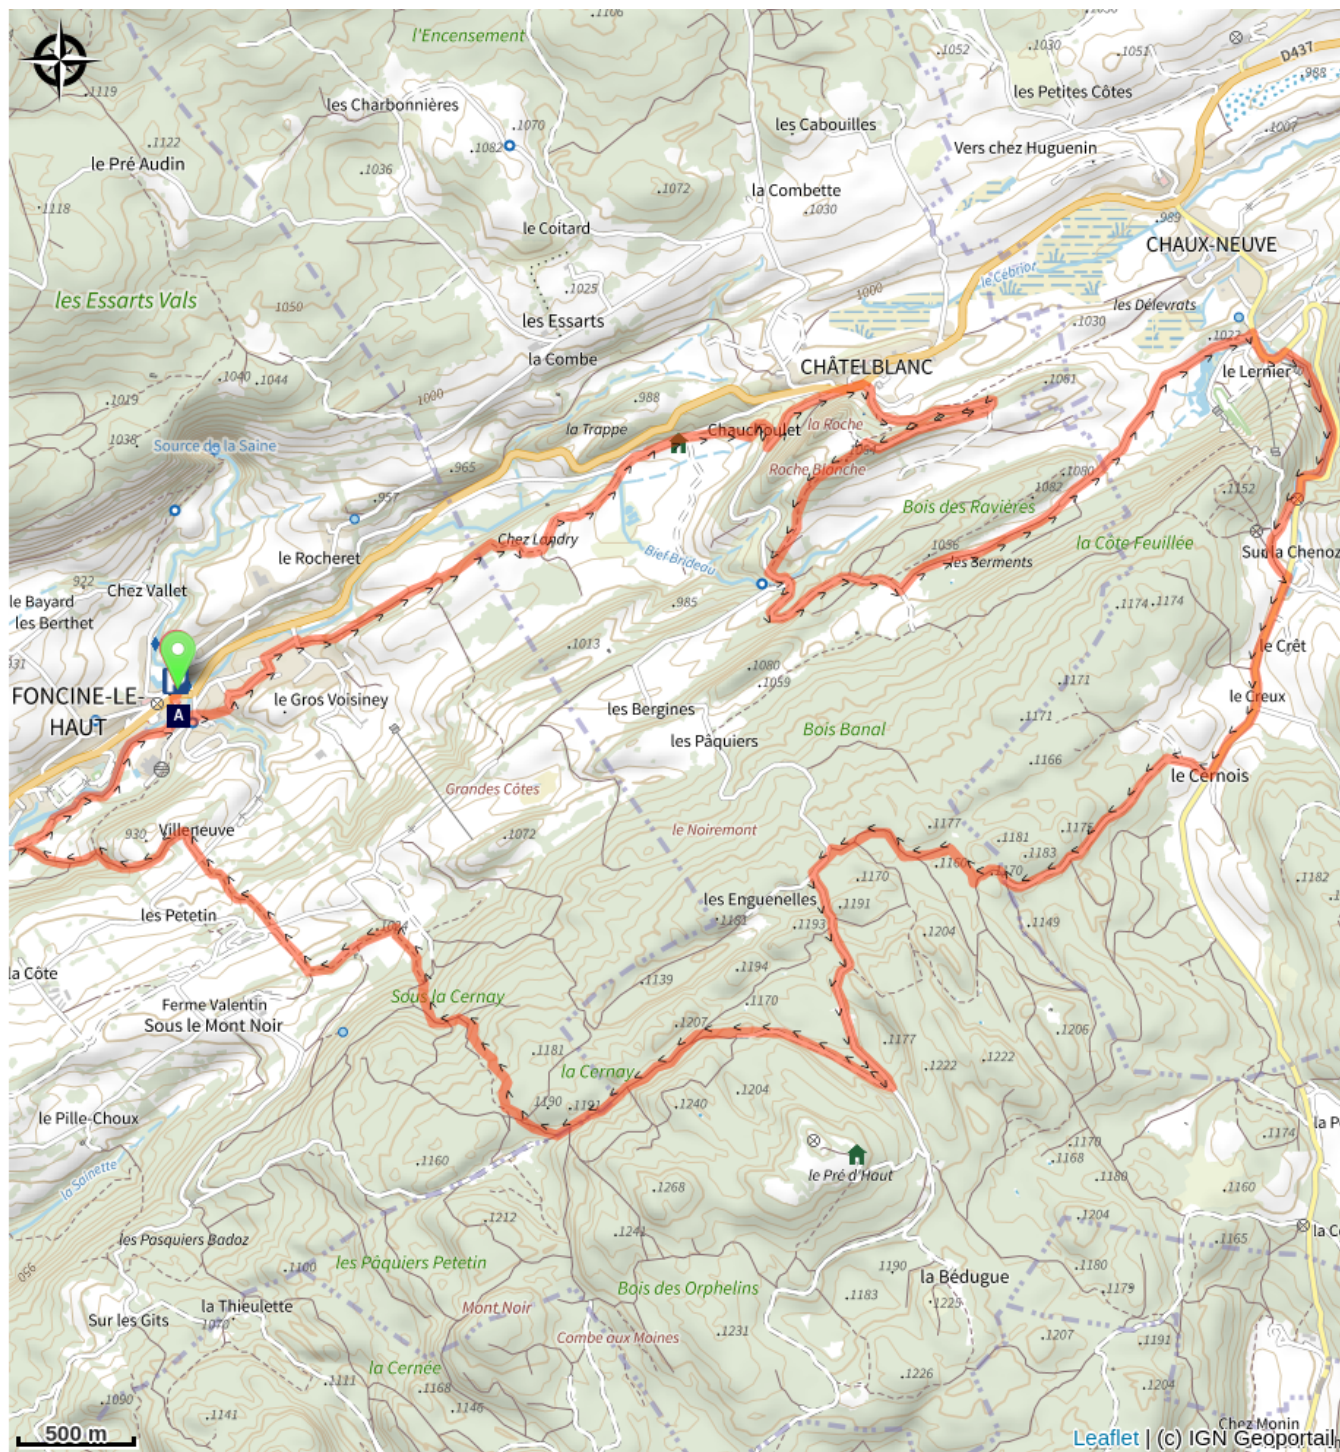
l'Encensement
les Charbonnières
le Pré Audin
les Essarts Vals
les Caboulles
les Petites Côtes
Vers chez Huguenin
la Combette
le Coitard
les Essarts
la Combe
CHAUX-NEUVE
les Délevrats
CHÂTELBLANC
le Lernier
la Trappe
Chauchoulet
la Roche
Roche Blanche
Source de la Saine
Bois des Ravières
la Côte Feuillée
Chez Landry
les Serments
Sur la Chenoz
le Rocheret
Chez Vallet
le Bayard
les Berthet
Bief Brideau
le Crêt
FONCINE-LE-HAUT
A
le Gros Voisiney
le Creux
les Bergines
les Pâquiers
Bois Banal
le Cernois
Grandes Côtes
Villeneuve
le Noirmont
les Enguenelles
les Petetin
la Côte
Ferme Valentin
Sous le Mont Noir
Sous la Cernay
la Cernay
le Pille-Choux
le Pré d'Haut
la Sainette
les Pasquiers Badoz
les Pâquiers Petetin
Bois des Orphelins
la Bédugue
Sur les Gits
la Thieulette
Mont Noir
Combe aux Moines
la Cernée
Chez Monin
500 m
Leaflet | (c) IGN Geoportail
D437
le Cébriot